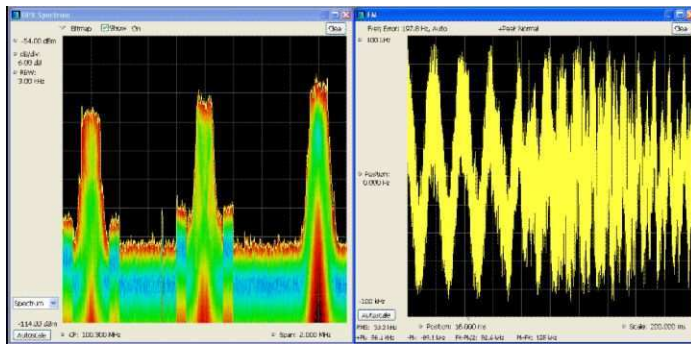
DPX Spectrum
Bitmap
Show
On
Close
-54.00 dBm
dB/div
6.00 dB
RBW:
3.00 kHz
Spectrum
-114.00 dBm
Autoscale
CF: 100.300 MHz
Span: 2.000 MHz

FM
Freq Error: 197.8 Hz, Auto
+Peak Normal
Close
100 kHz
Position:
0.000 Hz
-100 kHz
Autoscale
Position: 36.000 ms
Scale: 200.000 ms
RMS: 53.2 kHz
+Pk: 96.1 kHz
-Pk: -85.1 kHz
Pk-Pk/2: 92.6 kHz
Pk-Pk: 185 kHz